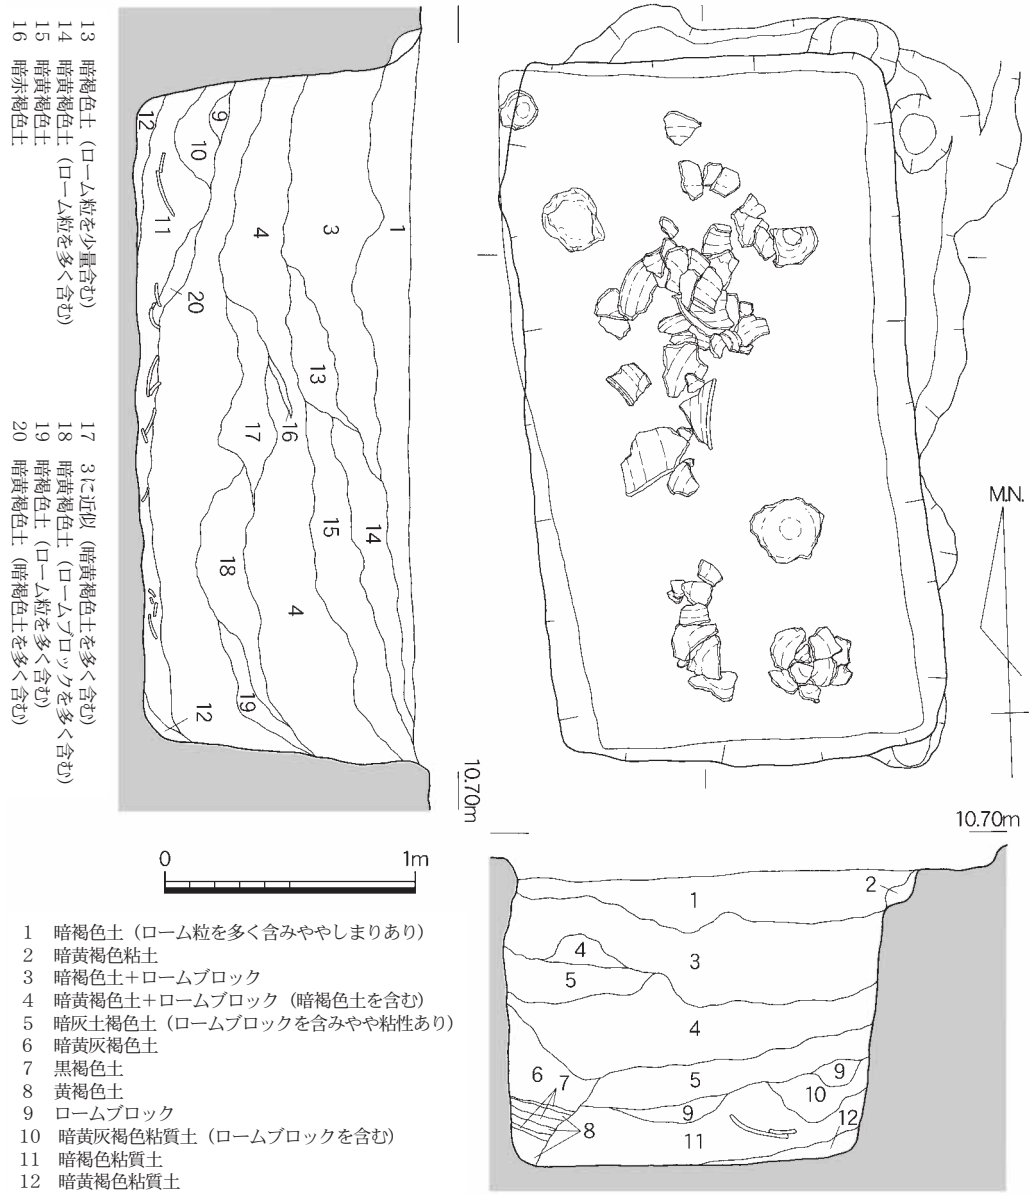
13 暗褐色土（ローム粒を少量含む）
14 暗黄褐色土（ローム粒を多く含む）
15 暗黄褐色土
16 暗赤褐色土

17 3に近似（暗黄褐色土を多く含む）
18 暗黄褐色土（ロームブロックを多く含む）
19 暗褐色土（ローム粒を多く含む）
20 暗黄褐色土（暗褐色土を多く含む）

12
9
10
11
20
4
3
1
13
16
17
15
14
18
4
19
12

10.70m

M.N.

10.70m

0
1m

1 暗褐色土（ローム粒を多く含みややしまりあり）
2 暗黄褐色粘土
3 暗褐色土＋ロームブロック
4 暗黄褐色土＋ロームブロック（暗褐色土を含む）
5 暗灰土褐色土（ロームブロックを含みやや粘性あり）
6 暗黄灰褐色土
7 黒褐色土
8 黄褐色土
9 ロームブロック
10 暗黄灰褐色粘質土（ロームブロックを含む）
11 暗褐色粘質土
12 暗黄褐色粘質土

1
2
4
3
5
4
6
7
5
9
10
9
12
8
11